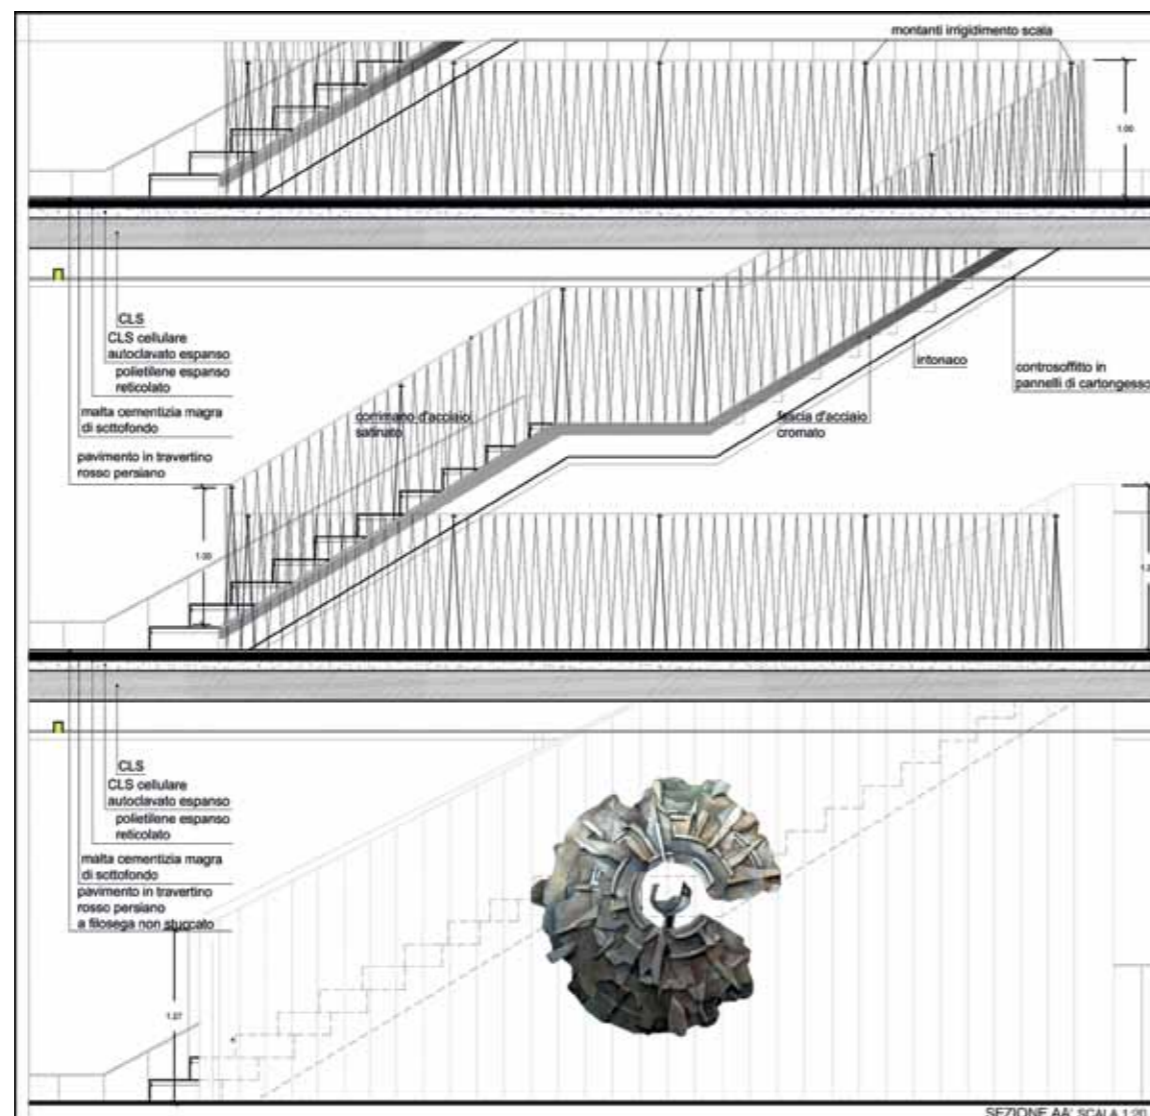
montanti irrigidimento scala

1.00

CLS
CLS cellulare autoclavato espanso
polietilene espanso reticolato
malta cementizia magra di sottofondo
pavimento in travertino rosso persiano

corrimano d'acciaio satinato

fascia d'acciaio cromato

intonaco

controsoffitto in pannelli di cartongesso

1.00

CLS
CLS cellulare autoclavato espanso
polietilene espanso reticolato
malta cementizia magra di sottofondo
pavimento in travertino rosso persiano a filosega non stuccato

1.27

SEZIONE AA' SCALA 1:20